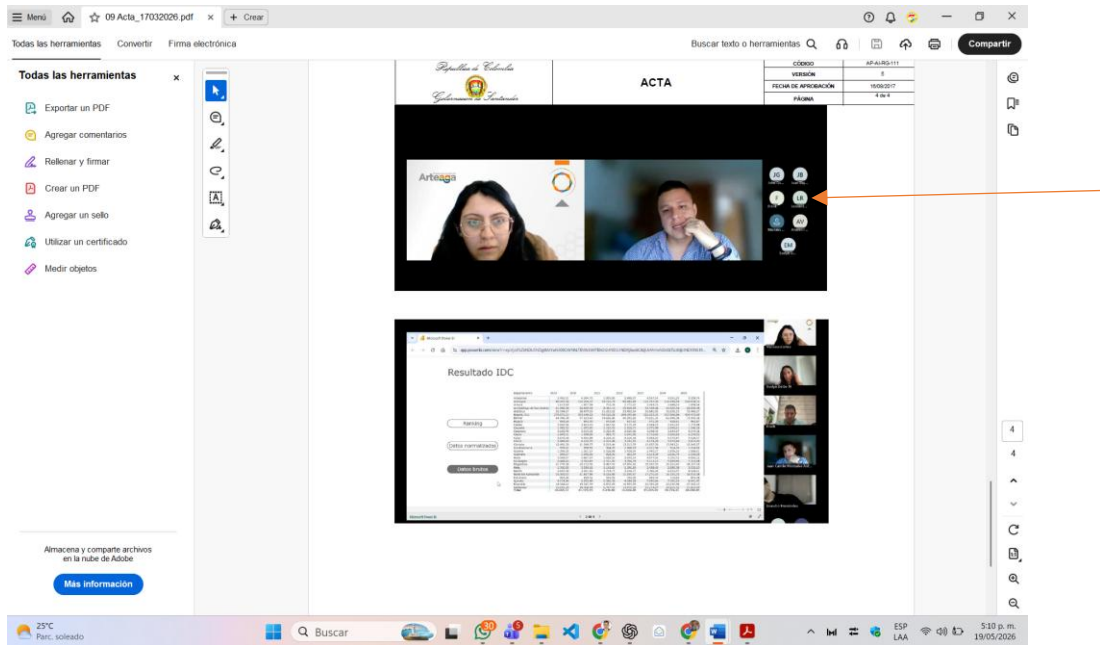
Menú 09 Acta_17032026.pdf × + Crear

Todas las herramientas Convertir Firma electrónica

Buscar texto o herramientas

Compartir

Todas las herramientas ×

Exportar un PDF
Agregar comentarios
Rellenar y firmar
Crear un PDF
Agregar un sello
Utilizar un certificado
Medir objetos

República de Colombia
Gobernación de Santander

ACTA

| CÓDIGO | AP-AI-RG-111 |
|---|---|
| VERSIÓN | 5 |
| FECHA DE APROBACIÓN | 16/06/2017 |
| PÁGINA | 4 de 4 |

Arteaga

JG JB
I LR
AV
DM

Resultado IDC

Ranking
Datos normalizados
Datos brutos

Almacena y comparte archivos en la nube de Adobe

Más información

4
4

25°C
Parc. soleado

Buscar

ESP
LAA

5:10 p. m.
19/05/2026